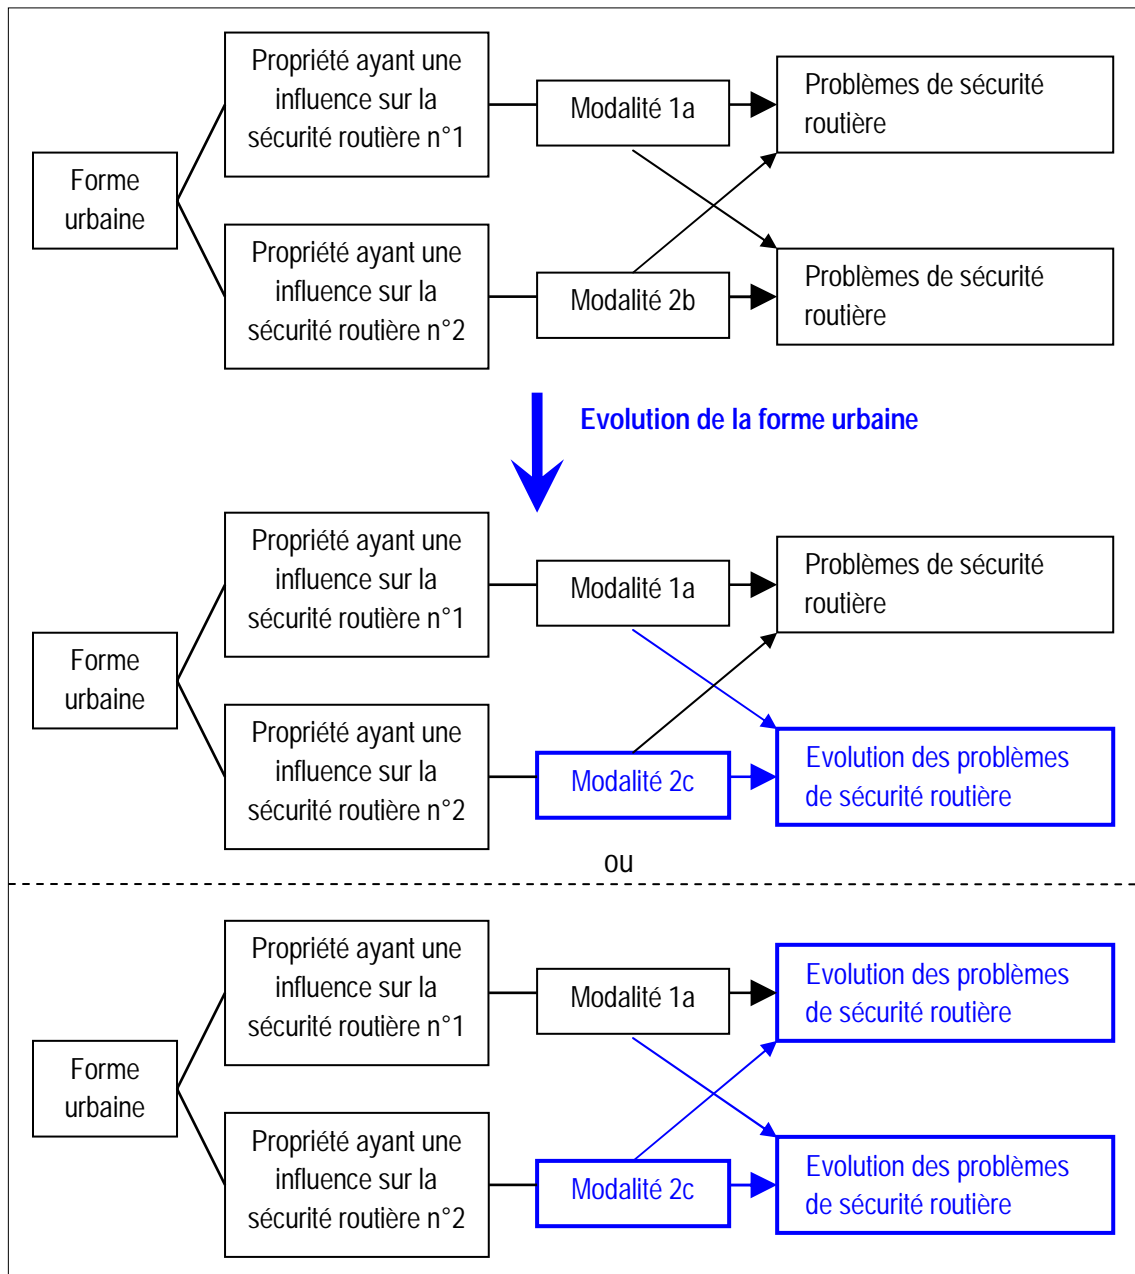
Forme urbaine

Propriété ayant une influence sur la sécurité routière n°1

Modalité 1a

Problèmes de sécurité routière

Propriété ayant une influence sur la sécurité routière n°2

Modalité 2b

Problèmes de sécurité routière

Evolution de la forme urbaine

Forme urbaine

Propriété ayant une influence sur la sécurité routière n°1

Modalité 1a

Problèmes de sécurité routière

Propriété ayant une influence sur la sécurité routière n°2

Modalité 2c

Evolution des problèmes de sécurité routière

ou

Forme urbaine

Propriété ayant une influence sur la sécurité routière n°1

Modalité 1a

Evolution des problèmes de sécurité routière

Propriété ayant une influence sur la sécurité routière n°2

Modalité 2c

Evolution des problèmes de sécurité routière